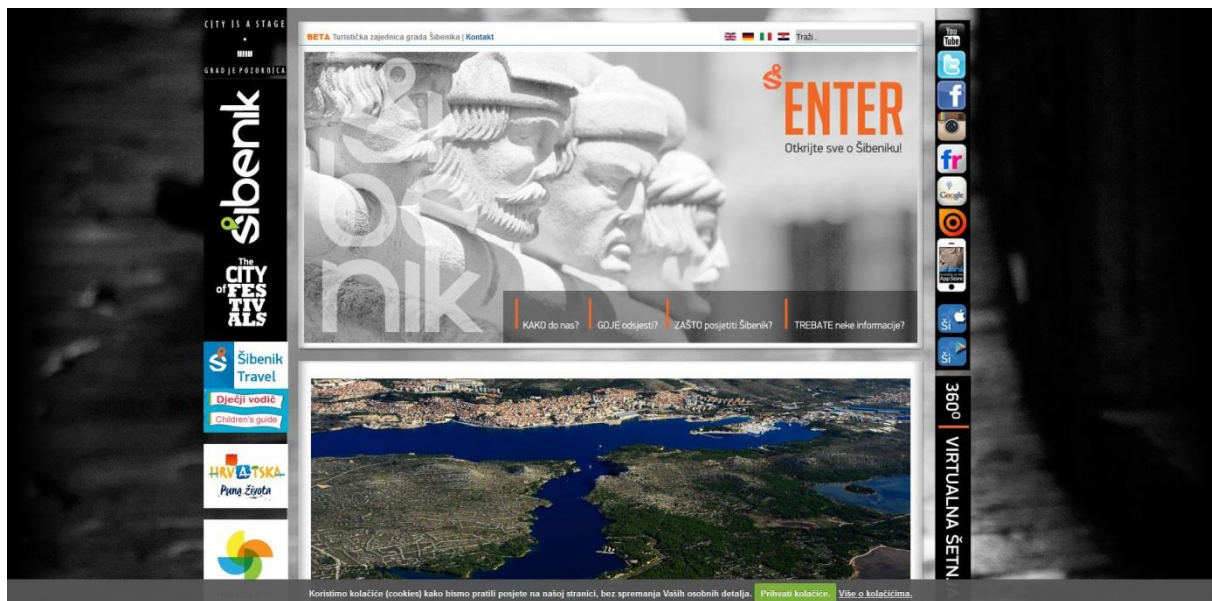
CITY IS A STAGE

GRAD JE POZORNICA

šibenik

The CITY of FESTIVALS

Šibenik Travel

Dječji vodič

Children's guide

HRVATSKA

Puna života

BETA Turistička zajednica grada Šibenika | Kontakt

Traži...

šibenik

ENTER

Otkrijte sve o Šibeniku!

KAKO do nas?

GDJE odsjesti?

ZAŠTO posjetiti Šibenik?

TREBATE neke informacije?

You Tube

fr

Google

App Store

Ši

Ši

360°

VIRTUALNA ŠETNJA

Koristimo kolačiće (cookies) kako bismo pratili posjete na našoj stranici, bez spremanja Vaših osobnih detalja. Prihvati kolačiće. Više o kolačićima.